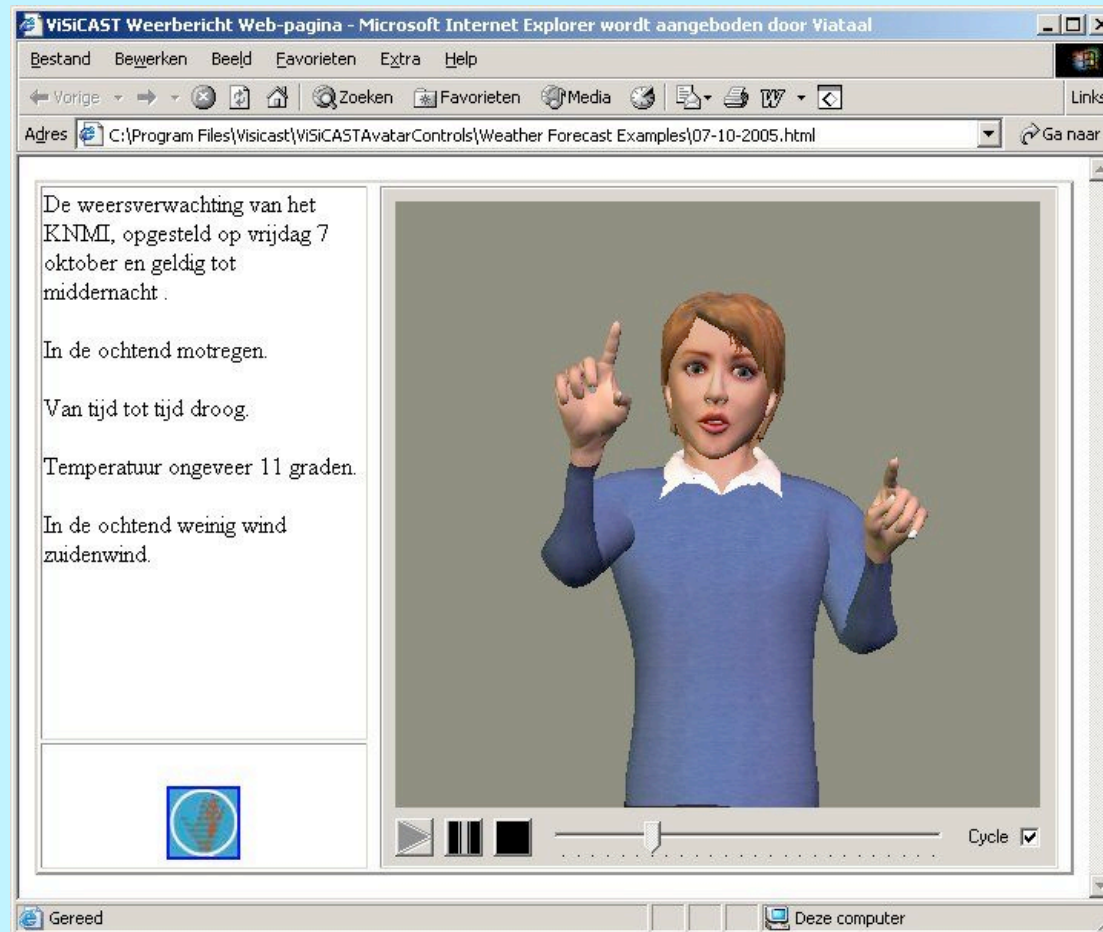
ViSiCAST Weerbericht Web-pagina - Microsoft Internet Explorer wordt aangeboden door Viataal

Bestand Bewerken Beeld Favorieten Extra Help

Vorige Zoeken Favorieten Media Links

Adres C:\Program Files\Visicast\ViSiCASTAvatarControls\Weather Forecast Examples\07-10-2005.html Ga naar

De weersverwachting van het KNMI, opgesteld op vrijdag 7 oktober en geldig tot middernacht .

In de ochtend motregen.

Van tijd tot tijd droog.

Temperatuur ongeveer 11 graden.

In de ochtend weinig wind zuidenwind.

Cycle

Gereed

Deze computer